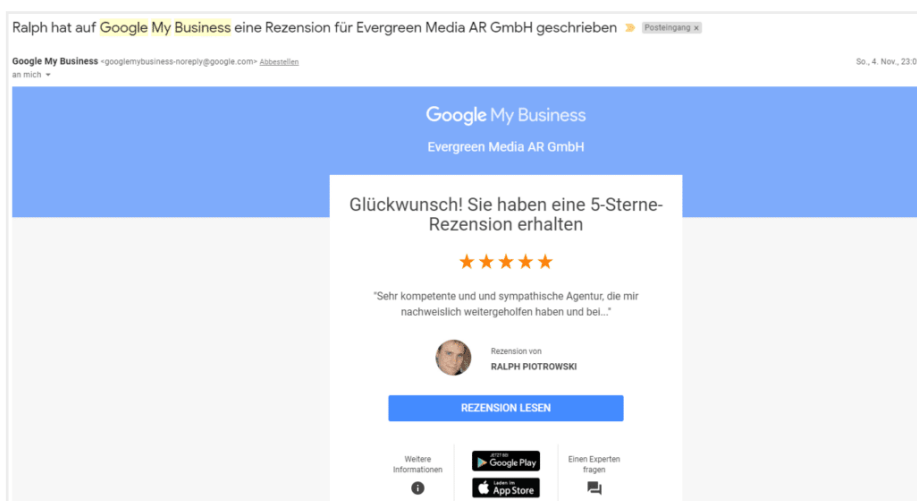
Ralph hat auf Google My Business eine Rezension für Evergreen Media AR GmbH geschrieben Posteingang ×

Google My Business <googlemybusiness-noreply@google.com> Abbestellen
an mich

So., 4. Nov., 23:0

Google My Business
Evergreen Media AR GmbH

Glückwunsch! Sie haben eine 5-Sterne-Rezension erhalten

★★★★★

"Sehr kompetente und und sympathische Agentur, die mir nachweislich weitergeholfen haben und bei..."

Rezension von
RALPH PIOTROWSKI

REZENSION LESEN

Weitere Informationen

JETZT BEI Google Play

Laden im App Store

Einen Experten fragen